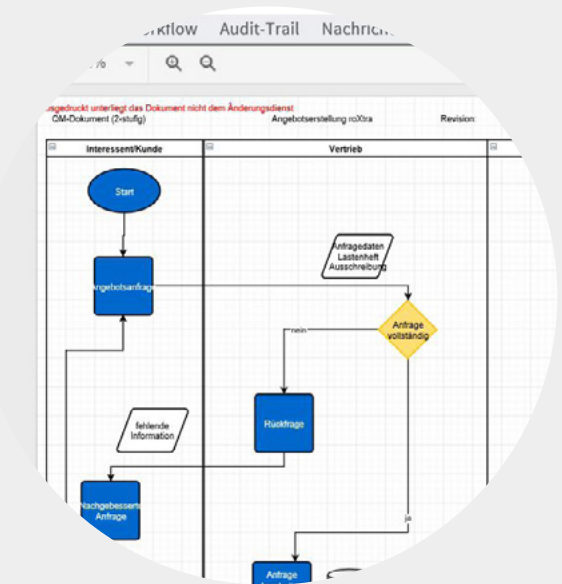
rkflow Audit-Trail Nachrich

%

usgedruckt unterliegt das Dokument nicht dem Änderungsdienst
QM-Dokument (2-stufig) Angebotserstellung roXtra Revision

Interessent/Kunde

Vertrieb

Start

Angebotsanfrage

Anfragedaten Lastenheft Ausschreibung

Anfrage vollständig

nein

Rückfrage

fehlende Information

Nachgebesserte Anfrage

ja

Anfrage